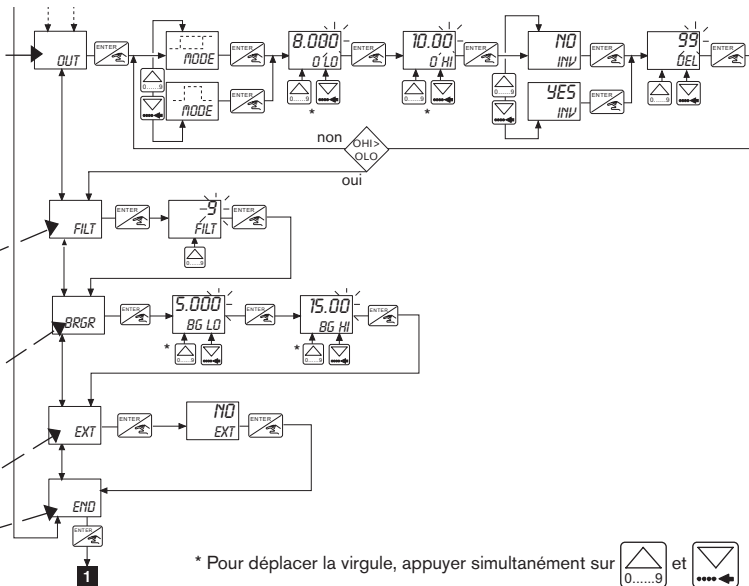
OUT
ENTER
MODE
0.....9
ENTER
MODE
ENTER
8.000
O LO
0.....9
*
ENTER
10.00
O HI
0.....9
*
ENTER
NO
INV
0.....9
ENTER
YES
INV
ENTER
ENTER
99
DEL
0.....9
ENTER
non
OHI>OLO
oui
FILT
ENTER
9
FILT
0.....9
ENTER
BRGR
ENTER
5.000
BG LO
*
0.....9
ENTER
15.00
BG HI
*
0.....9
ENTER
EXT
ENTER
NO
EXT
ENTER
END
ENTER
1

* Pour déplacer la virgule, appuyer simultanément sur 0.....9 et